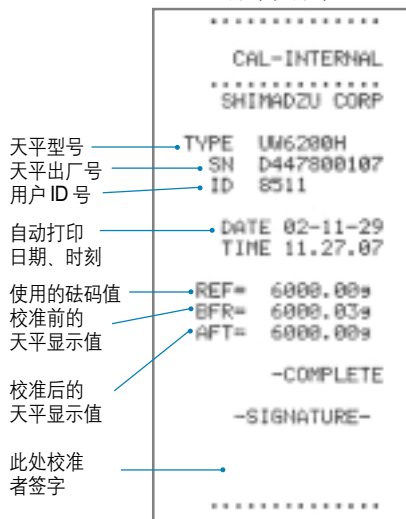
**************

CAL-INTERNAL

**************
SHIMADZU CORP

天平型号 TYPE UW6200H
天平出厂号 SN D447800107
用户 ID 号 ID 8511

自动打印日期、时刻 DATE 02-11-29
TIME 11.27.07

使用的砝码值 REF= 6000.00g
校准前的天平显示值 BFR= 6000.03g
AFT= 6000.00g

-COMPLETE

校准后的天平显示值

-SIGNATURE-

此处校准者签字

**************